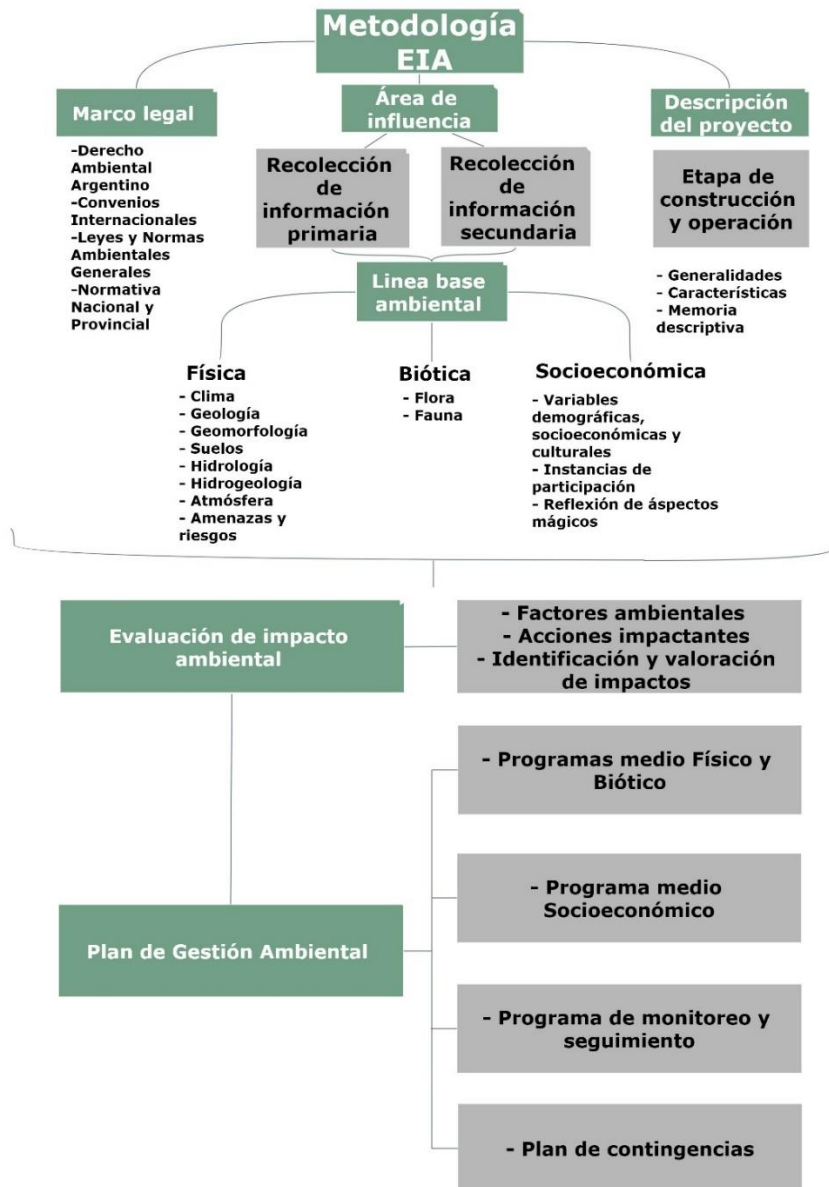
Metodología EIA

Marco legal

-Derecho Ambiental Argentino
-Convenios Internacionales
-Leyes y Normas Ambientales Generales
-Normativa Nacional y Provincial

Área de influencia

Recolección de información primaria

Recolección de información secundaria

Linea base ambiental

Descripción del proyecto

Etapa de construcción y operación

- Generalidades
- Características
- Memoria descriptiva

Física
- Clima
- Geología
- Geomorfología
- Suelos
- Hidrología
- Hidrogeología
- Atmósfera
- Amenazas y riesgos

Biótica
- Flora
- Fauna

Socioeconómica
- Variables demográficas, socioeconómicas y culturales
- Instancias de participación
- Reflexión de áspectos mágicos

Evaluación de impacto ambiental

- Factores ambientales
- Acciones impactantes
- Identificación y valoración de impactos

Plan de Gestión Ambiental

- Programas medio Físico y Biótico

- Programa medio Socioeconómico

- Programa de monitoreo y seguimiento

- Plan de contingencias